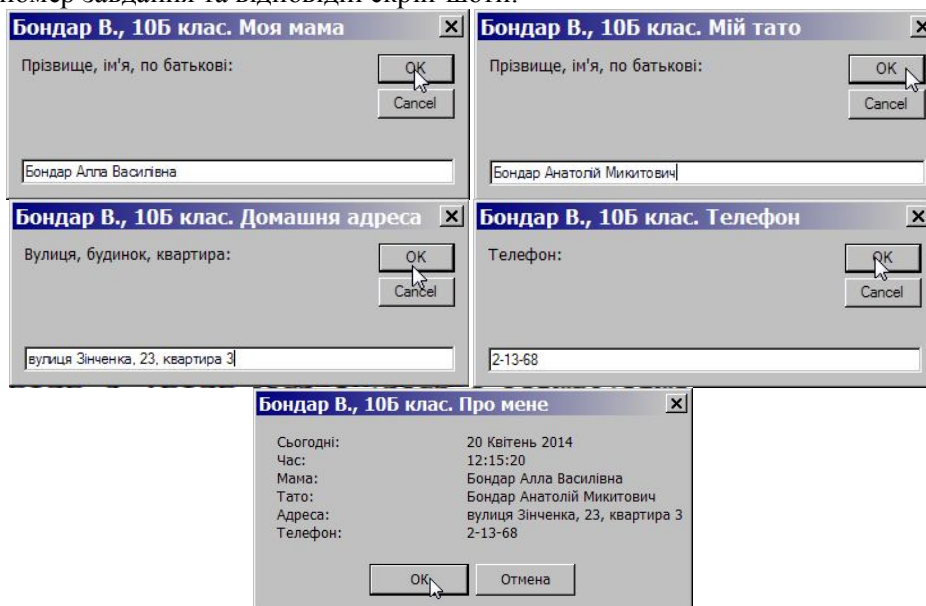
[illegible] завдання та відповідні скріншоти.

Бондар В., 10Б клас. Моя мама
Прізвище, ім'я, по батькові:
OK
Cancel
Бондар Алла Василівна

Бондар В., 10Б клас. Мій тато
Прізвище, ім'я, по батькові:
OK
Cancel
Бондар Анатолій Микитович

Бондар В., 10Б клас. Домашня адреса
Вулиця, будинок, квартира:
OK
Cancel
вулиця Зінченка, 23, квартира 3

Бондар В., 10Б клас. Телефон
Телефон:
OK
Cancel
2-13-68

Бондар В., 10Б клас. Про мене

| | |
|---|---|
| Сьогодні: | 20 Квітень 2014 |
| Час: | 12:15:20 |
| Мама: | Бондар Алла Василівна |
| Тато: | Бондар Анатолій Микитович |
| Адреса: | вулиця Зінченка, 23, квартира 3 |
| Телефон: | 2-13-68 |

OK
Отмена